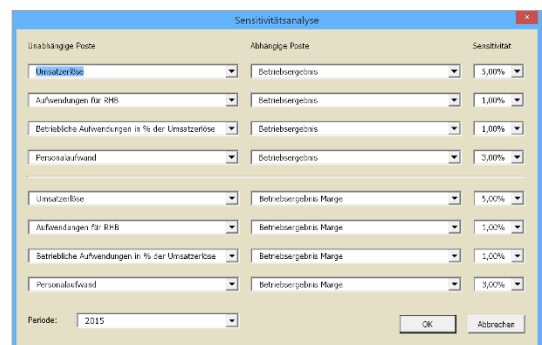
Sensitivitätsanalyse

Unabhängige Poste | Abhängige Poste | Sensitivität

Umsatzerlöse | Betriebsergebnis | 5,00%
Aufwendungen für RHB | Betriebsergebnis | 1,00%
Betriebliche Aufwendungen in % der Umsatzerlöse | Betriebsergebnis | 1,00%
Personalaufwand | Betriebsergebnis | 3,00%

Umsatzerlöse | Betriebsergebnis Marge | 5,00%
Aufwendungen für RHB | Betriebsergebnis Marge | 1,00%
Betriebliche Aufwendungen in % der Umsatzerlöse | Betriebsergebnis Marge | 1,00%
Personalaufwand | Betriebsergebnis Marge | 3,00%

Periode: 2015

OK

Abbrechen